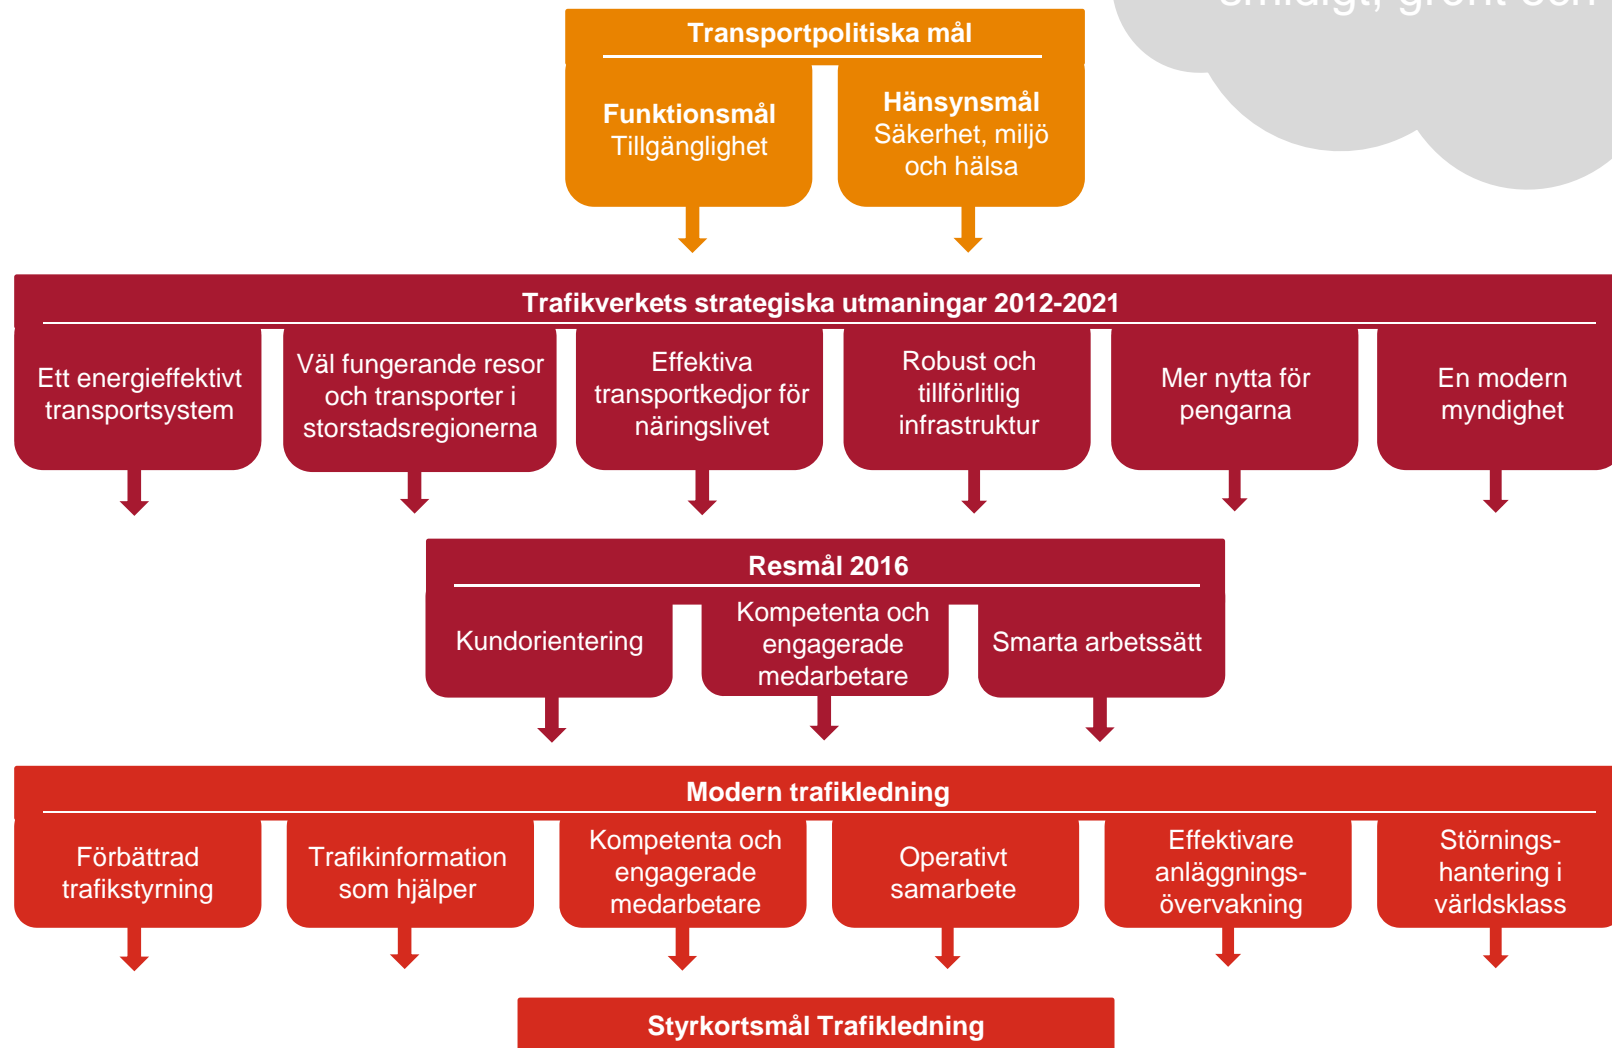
Transportpolitiska mål

Funktionsmål
Tillgänglighet

Hänsynsmål
Säkerhet, miljö och hälsa

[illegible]

Trafikverkets strategiska utmaningar 2012-2021

Ett energieffektivt transportsystem

Väl fungerande resor och transporter i storstadsregionerna

Effektiva transportkedjor för näringslivet

Robust och tillförlitlig infrastruktur

Mer nytta för pengarna

En modern myndighet

Resmål 2016

Kundorientering

Kompetenta och engagerade medarbetare

Smarta arbetssätt

Modern trafikledning

Förbättrad trafikstyrning

Trafikinformation som hjälper

Kompetenta och engagerade medarbetare

Operativt samarbete

Effektivare anläggningsövervakning

Störningshantering i världsklass

Styrkortsmål Trafikledning